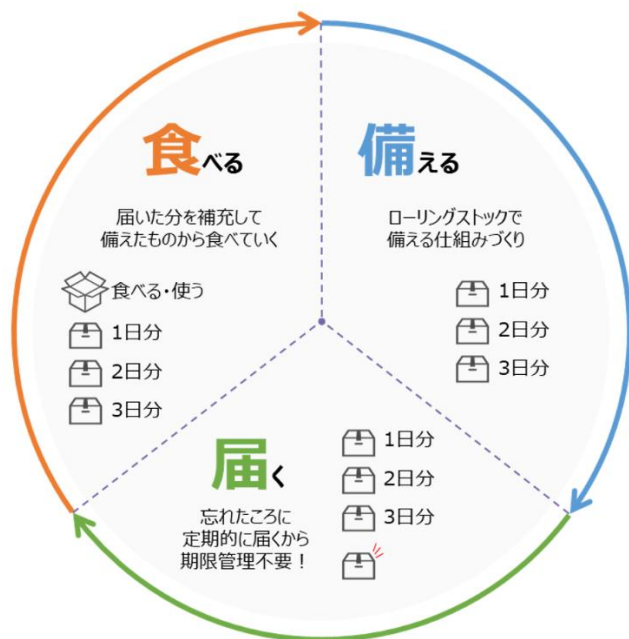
食べる

届いた分を補充して備えたものから食べていく

食べる・使う
1日分
2日分
3日分

備える

ローリングストックで備える仕組みづくり

1日分
2日分
3日分

届く

忘れたころに定期的に届くから期限管理不要！

1日分
2日分
3日分